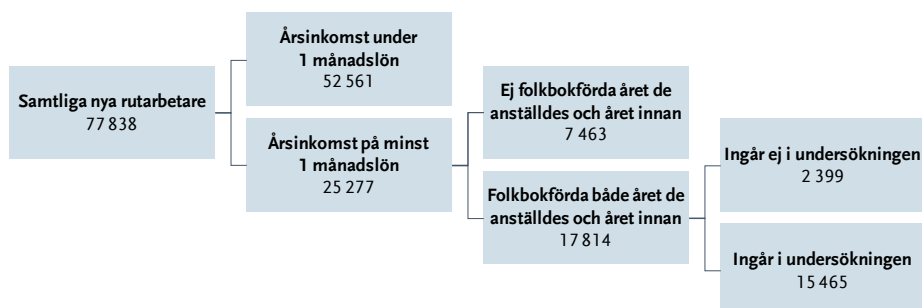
Samtliga nya rutarbetare
77 838

Årsinkomst under 1 månadslön
52 561

Årsinkomst på minst 1 månadslön
25 277

Ej folkbokförda året de anställdes och året innan
7 463

Folkbokförda både året de anställdes och året innan
17 814

Ingår ej i undersökningen
2 399

Ingår i undersökningen
15 465